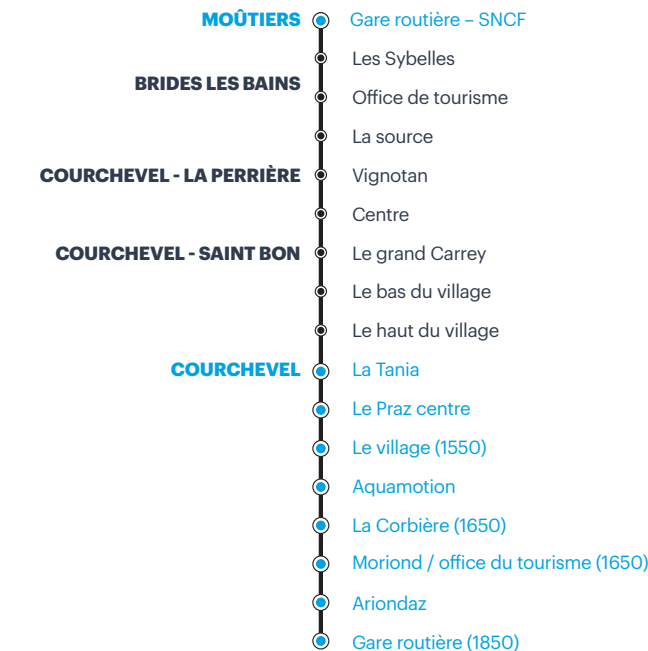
MOÛTIERS
Gare routière – SNCF
Les Sybelles
BRIDES LES BAINS
Office de tourisme
La source
COURCHEVEL - LA PERRIÈRE
Vignotan
Centre
COURCHEVEL - SAINT BON
Le grand Carrey
Le bas du village
Le haut du village
COURCHEVEL
La Tania
Le Praz centre
Le village (1550)
Aquamotion
La Corbière (1650)
Moriond / office du tourisme (1650)
Ariondaz
Gare routière (1850)